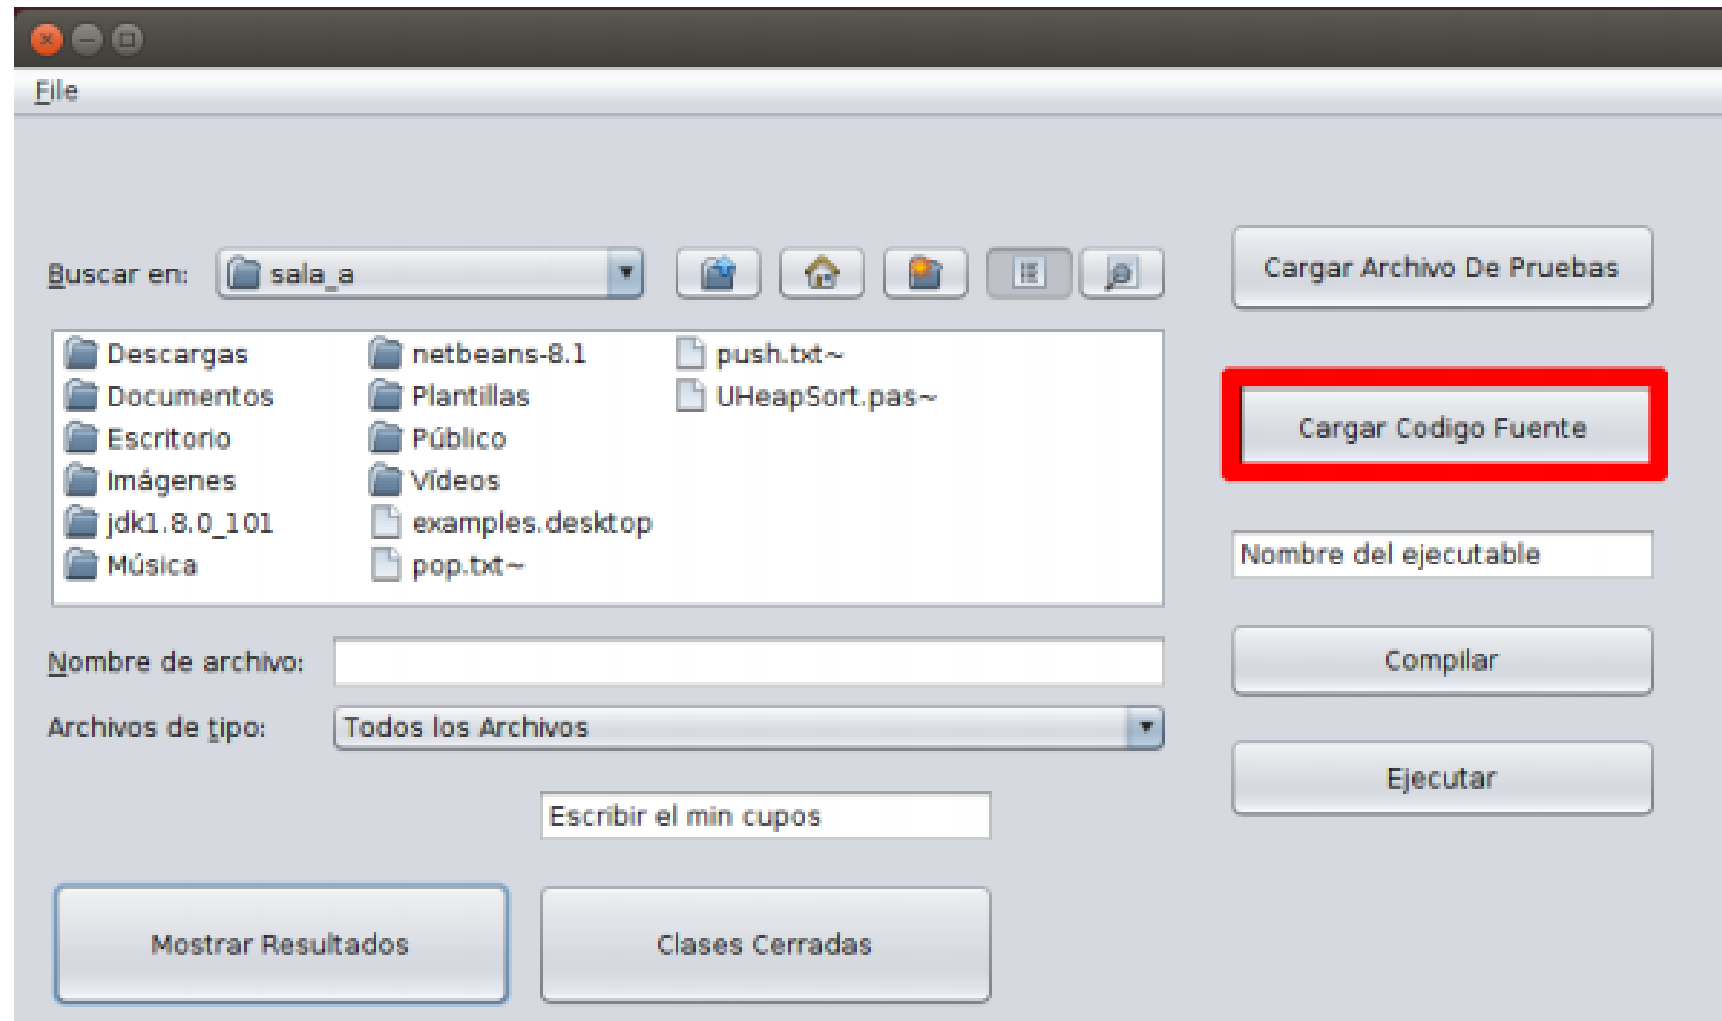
File

Buscar en: sala_a

Descargas
Documentos
Escritorio
Imágenes
jdk1.8.0_101
Música
netbeans-8.1
Plantillas
Público
Vídeos
examples.desktop
pop.txt~
push.txt~
UHeapSort.pas~

Nombre de archivo:

Archivos de tipo: Todos los Archivos

Escribir el min cupos

Mostrar Resultados

Clases Cerradas

Cargar Archivo De Pruebas

Cargar Codigo Fuente

Nombre del ejecutable

Compilar

Ejecutar